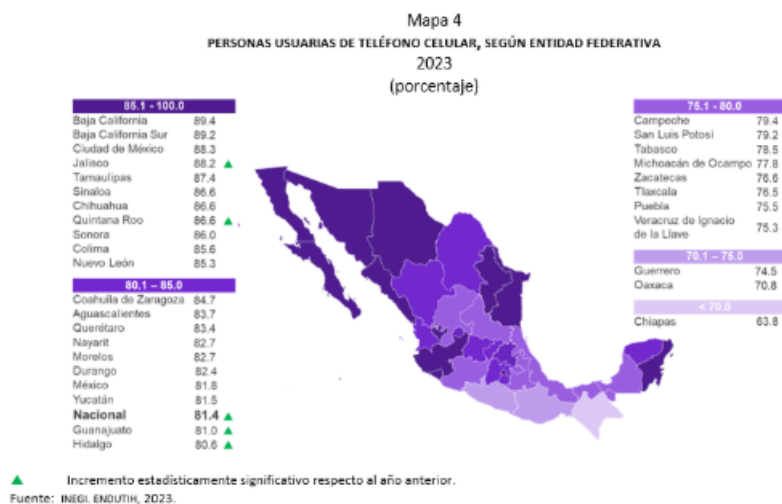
Mapa 4
PERSONAS USUARIAS DE TELÉFONO CELULAR, SEGÚN ENTIDAD FEDERATIVA
2023
(porcentaje)

| 85.1 - 100.0 | |
|---|---|
| Baja California | 89.4 |
| Baja California Sur | 89.2 |
| Ciudad de México | 88.3 |
| Jalisco | 88.2 ▲ |
| Tamaulipas | 87.4 |
| Sinaloa | 86.6 |
| Chihuahua | 86.6 |
| Quintana Roo | 86.6 ▲ |
| Sonora | 86.0 |
| Colima | 85.6 |
| Nuevo León | 85.3 |

| 80.1 – 85.0 | |
|---|---|
| Coahuila de Zaragoza | 84.7 |
| Aguascalientes | 83.7 |
| Querétaro | 83.4 |
| Nayarit | 82.7 |
| Morelos | 82.7 |
| Durango | 82.4 |
| México | 81.8 |
| Yucatán | 81.5 |
| Nacional | 81.4 ▲ |
| Guanajuato | 81.0 ▲ |
| Hidalgo | 80.6 ▲ |

| 75.1 - 80.0 | |
|---|---|
| Campeche | 79.4 |
| San Luis Potosí | 79.2 |
| Tabasco | 78.5 |
| Michoacán de Ocampo | 77.8 |
| Zacatecas | 76.6 |
| Tlaxcala | 76.5 |
| Puebla | 75.5 |
| Veracruz de Ignacio de la Llave | 75.3 |

| 70.1 – 75.0 | |
|---|---|
| Guerrero | 74.5 |
| Oaxaca | 70.8 |

| < 70.0 | |
|---|---|
| Chiapas | 63.8 |

▲ Incremento estadísticamente significativo respecto al año anterior.
Fuente: INEGI. ENDUTIH, 2023.